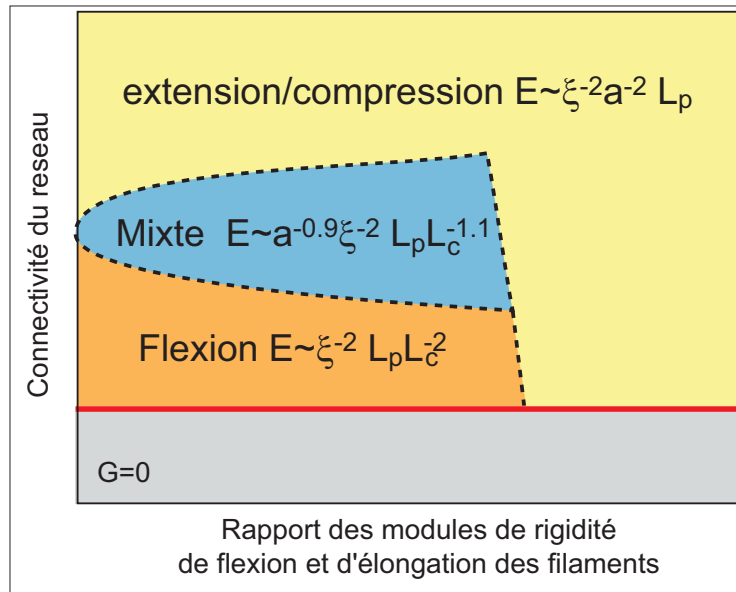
extension/compression $E \sim \xi^{-2} a^{-2} L_p$

Mixte $E \sim a^{-0.9} \xi^{-2} L_p L_c^{-1.1}$

Flexion $E \sim \xi^{-2} L_p L_c^{-2}$

G=0

Connectivité du reseau

Rapport des modules de rigidité de flexion et d'élongation des filaments